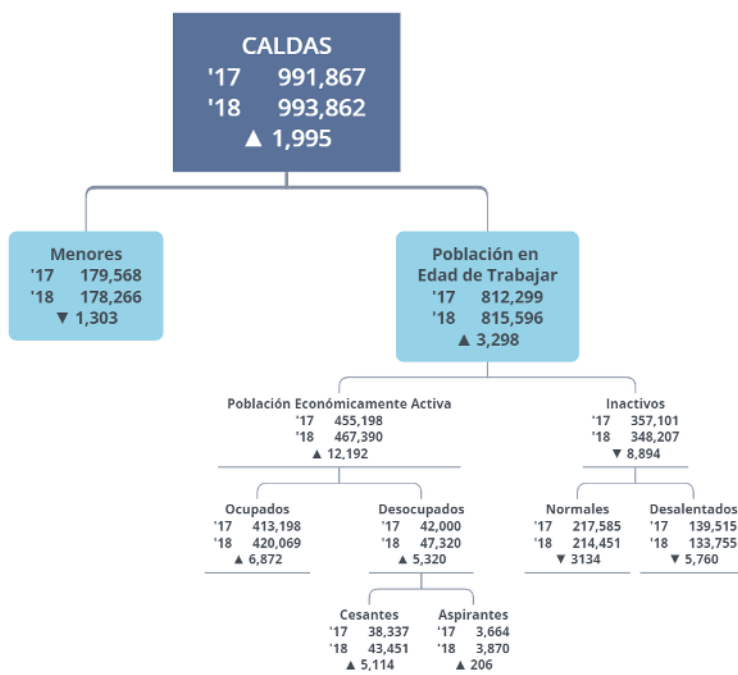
CALDAS
'17 991,867
'18 993,862
▲ 1,995

Menores
'17 179,568
'18 178,266
▼ 1,303

Población en Edad de Trabajar
'17 812,299
'18 815,596
▲ 3,298

Población Económicamente Activa
'17 455,198
'18 467,390
▲ 12,192

Inactivos
'17 357,101
'18 348,207
▼ 8,894

Ocupados
'17 413,198
'18 420,069
▲ 6,872

Desocupados
'17 42,000
'18 47,320
▲ 5,320

Normales
'17 217,585
'18 214,451
▼ 3134

Desalentados
'17 139,515
'18 133,755
▼ 5,760

Cesantes
'17 38,337
'18 43,451
▲ 5,114

Aspirantes
'17 3,664
'18 3,870
▲ 206